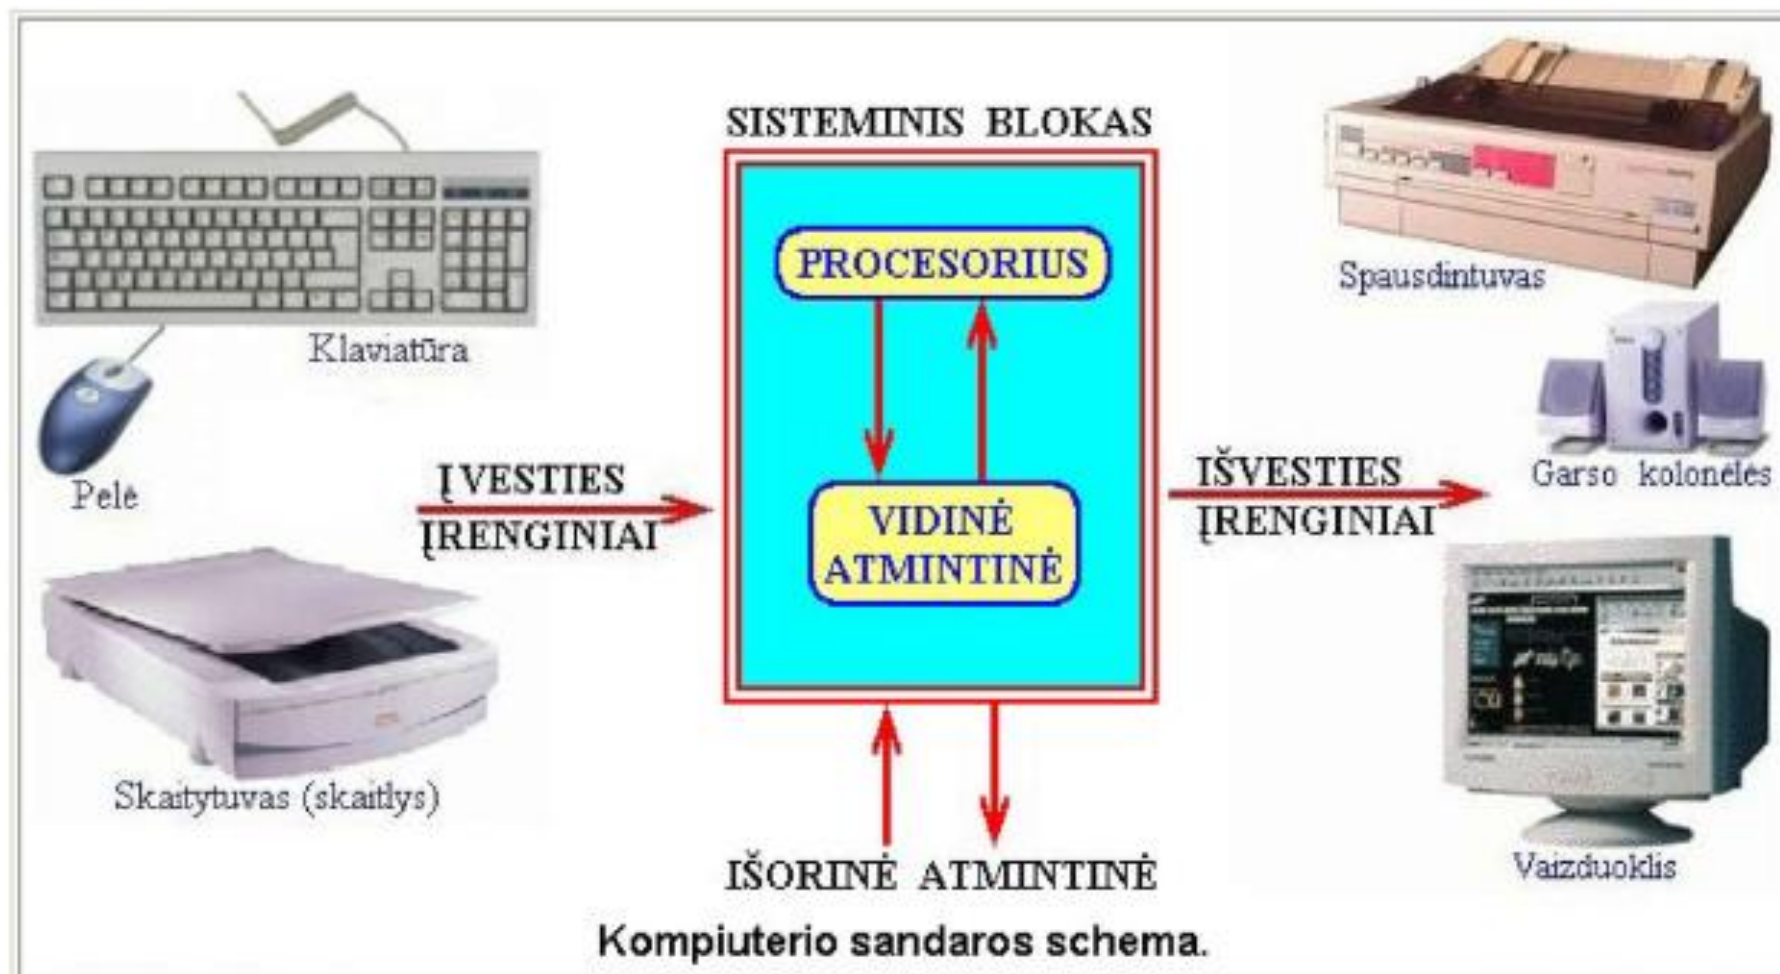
SISTEMINIS BLOKAS

PROCESORIUS

VIDINĖ ATMINTINĖ

Klaviatūra

Pelė

ĮVESTIES ĮRENGINIAI

Skaitytuvas (skaitlys)

Spausdintuvas

Garso kolonėlės

IŠVESTIES ĮRENGINIAI

Vaizduoklis

IŠORINĖ ATMINTINĖ

Kompiuterio sandaros schema.